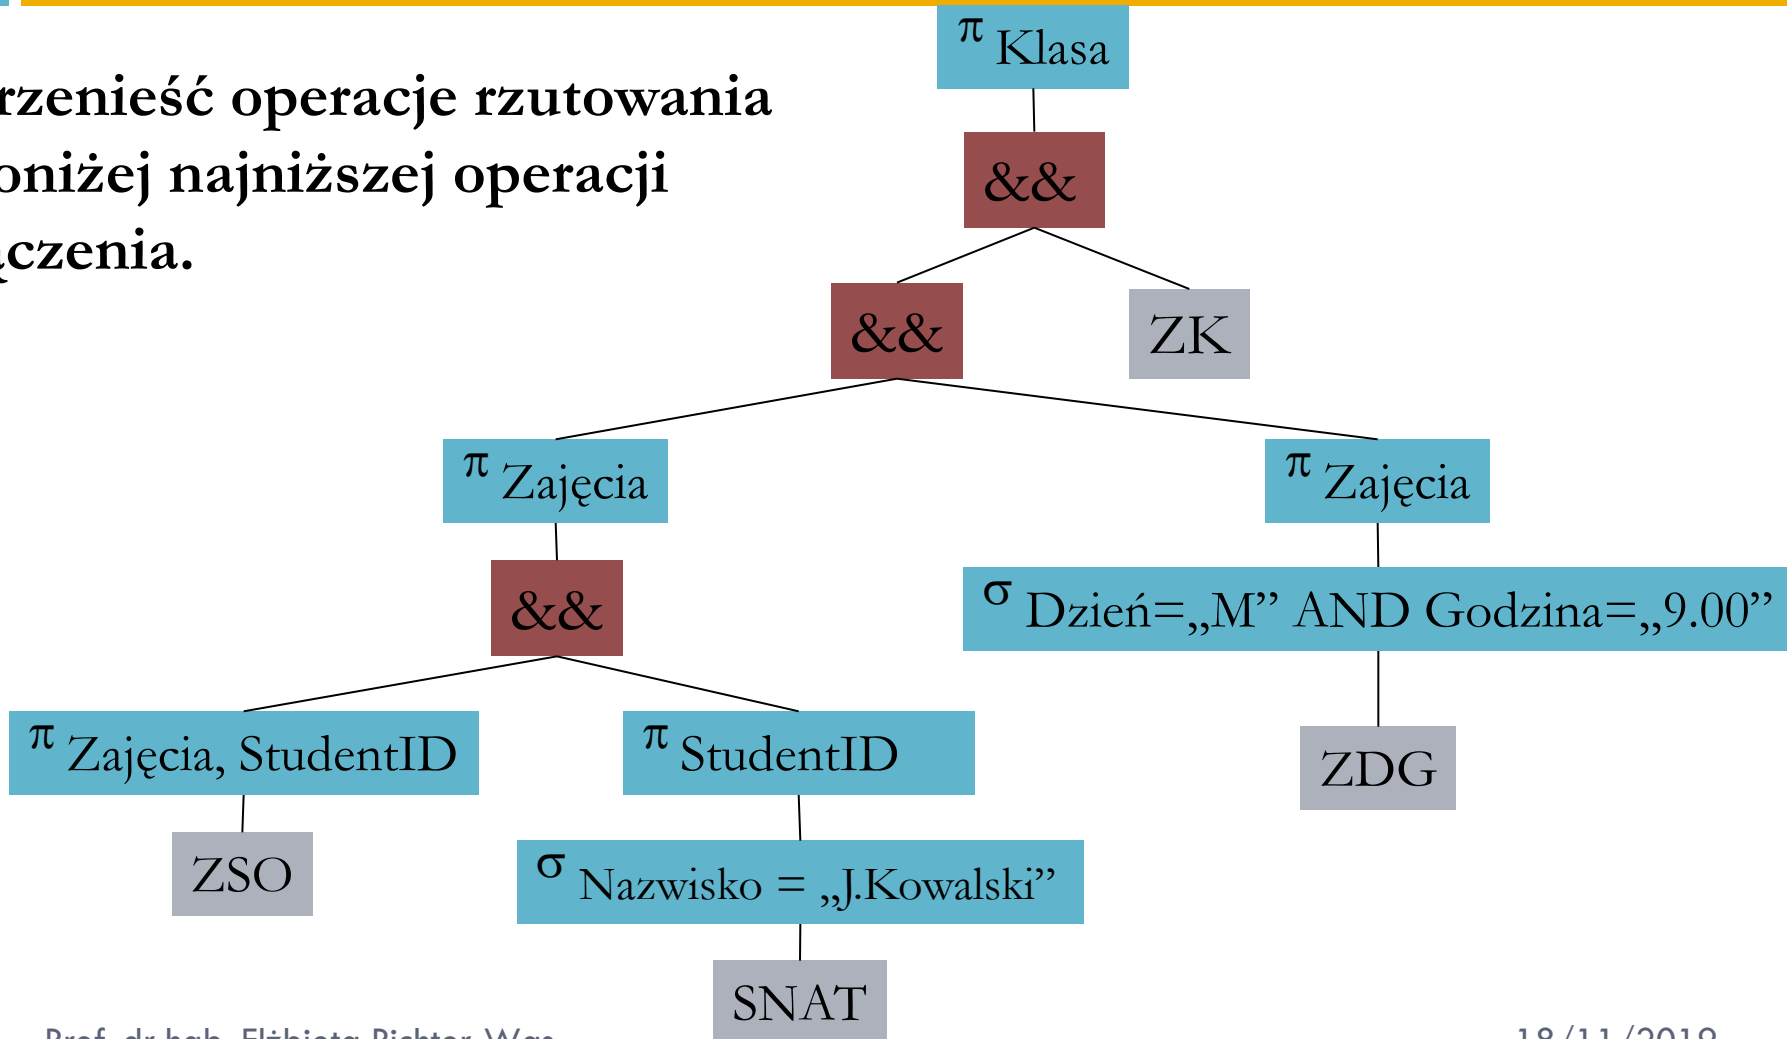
rzenieść operacje rzutowania poniżej najniższej operacji łączenia.

$\pi$ Klasa

&&

&&

ZK

$\pi$ Zajęcia

$\pi$ Zajęcia

&&

$\sigma$ Dzień=„M” AND Godzina=„9.00”

$\pi$ Zajęcia, StudentID

$\pi$ StudentID

ZDG

ZSO

$\sigma$ Nazwisko = „J.Kowalski”

SNAT

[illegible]

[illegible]